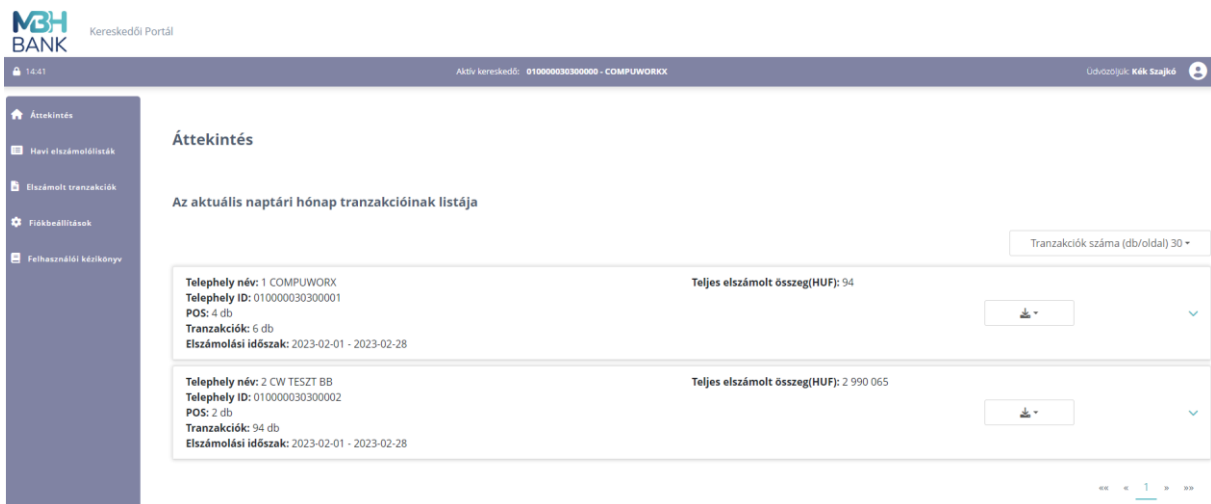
MBH BANK Kereskedői Portál

14:41

Aktív kereskedő: 010000030300000 - COMPUWORX

Üdvözöljük: Kék Szajkó

Áttekintés

Havi elszámolólisták

Elszámolt tranzakciók

Fiókbeállítások

Felhasználói kézikönyv

Áttekintés

Az aktuális naptári hónap tranzakcióinak listája

Tranzakciók száma (db/oldal) 30

**Telephely név:** 1 COMPUWORX
**Telephely ID:** 010000030300001
**POS:** 4 db
**Tranzakciók:** 6 db
**Elszámolási időszak:** 2023-02-01 - 2023-02-28

**Teljes elszámolt összeg(HUF):** 94

**Telephely név:** 2 CW TESZT BB
**Telephely ID:** 010000030300002
**POS:** 2 db
**Tranzakciók:** 94 db
**Elszámolási időszak:** 2023-02-01 - 2023-02-28

**Teljes elszámolt összeg(HUF):** 2 990 065

«« « 1 » »»